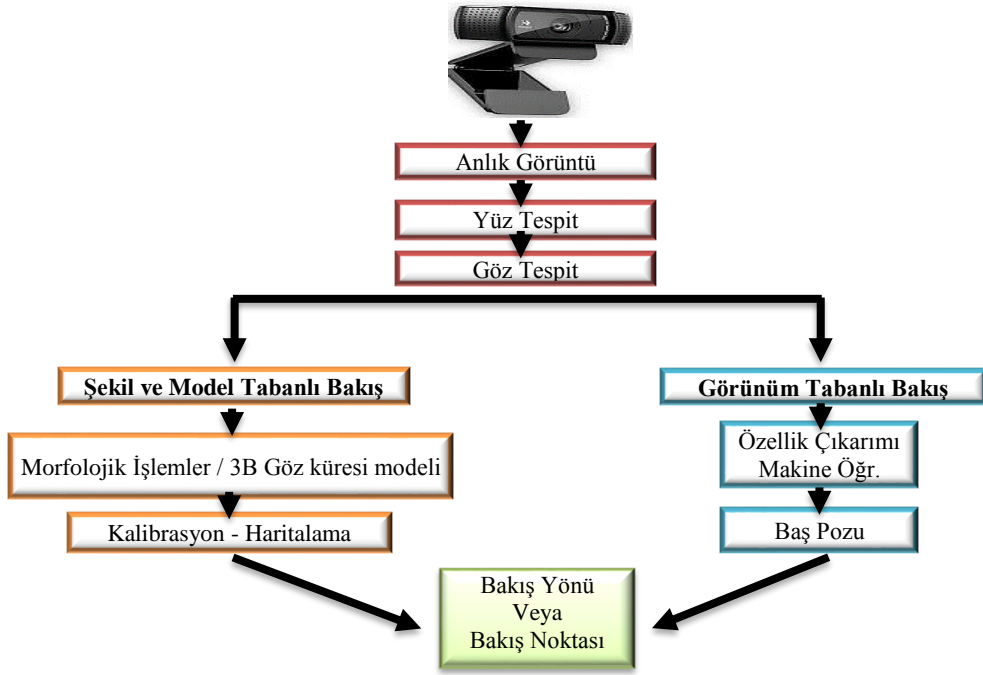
Anlık Görüntü

Yüz Tespit

Göz Tespit

Şekil ve Model Tabanlı Bakış

Morfolojik İşlemler / 3B Göz küresi modeli

Kalibrasyon - Haritalama

Görünüm Tabanlı Bakış

Özellik Çıkarımı
Makine Öğr.

Baş Pozu

Bakış Yönü
Veya
Bakış Noktası